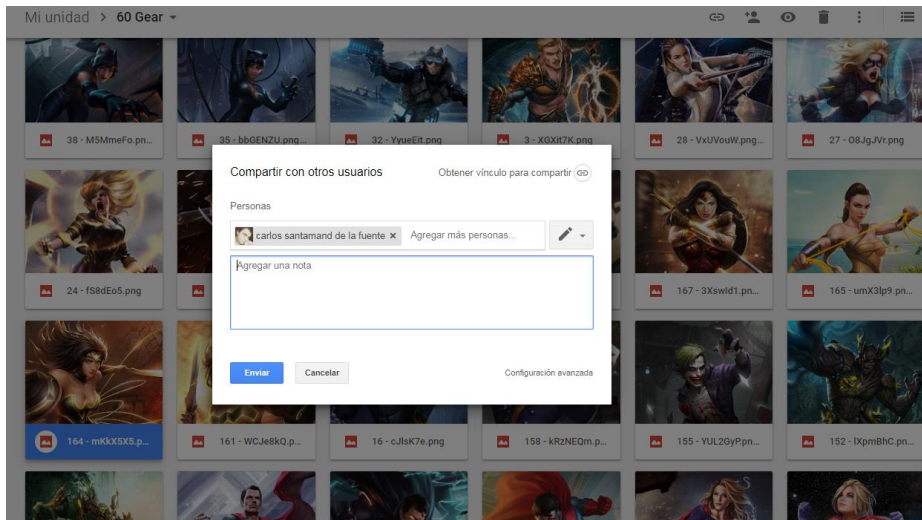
Mi unidad > 60 Gear

38 - M5MmeFo.pn...
35 - bbGENZU.png...
32 - YyueEit.png
3 - XGXit7K.png
28 - VxUVouW.png...
27 - O8JgJVr.png

Compartir con otros usuarios
Obtener vínculo para compartir

Personas

carlos santamand de la fuente ×
Agregar más personas...

Agregar una nota

Enviar
Cancelar
Configuración avanzada

24 - fS8dEo5.png
167 - 3Xswld1.pn...
165 - umX3lp9.pn...

164 - mKkX5X5.p...
161 - WCJe8kQ.p...
16 - cJlsK7e.png
158 - kRzNEQm.p...
155 - YUL2GyP.pn...
152 - lXpmBhC.pn...